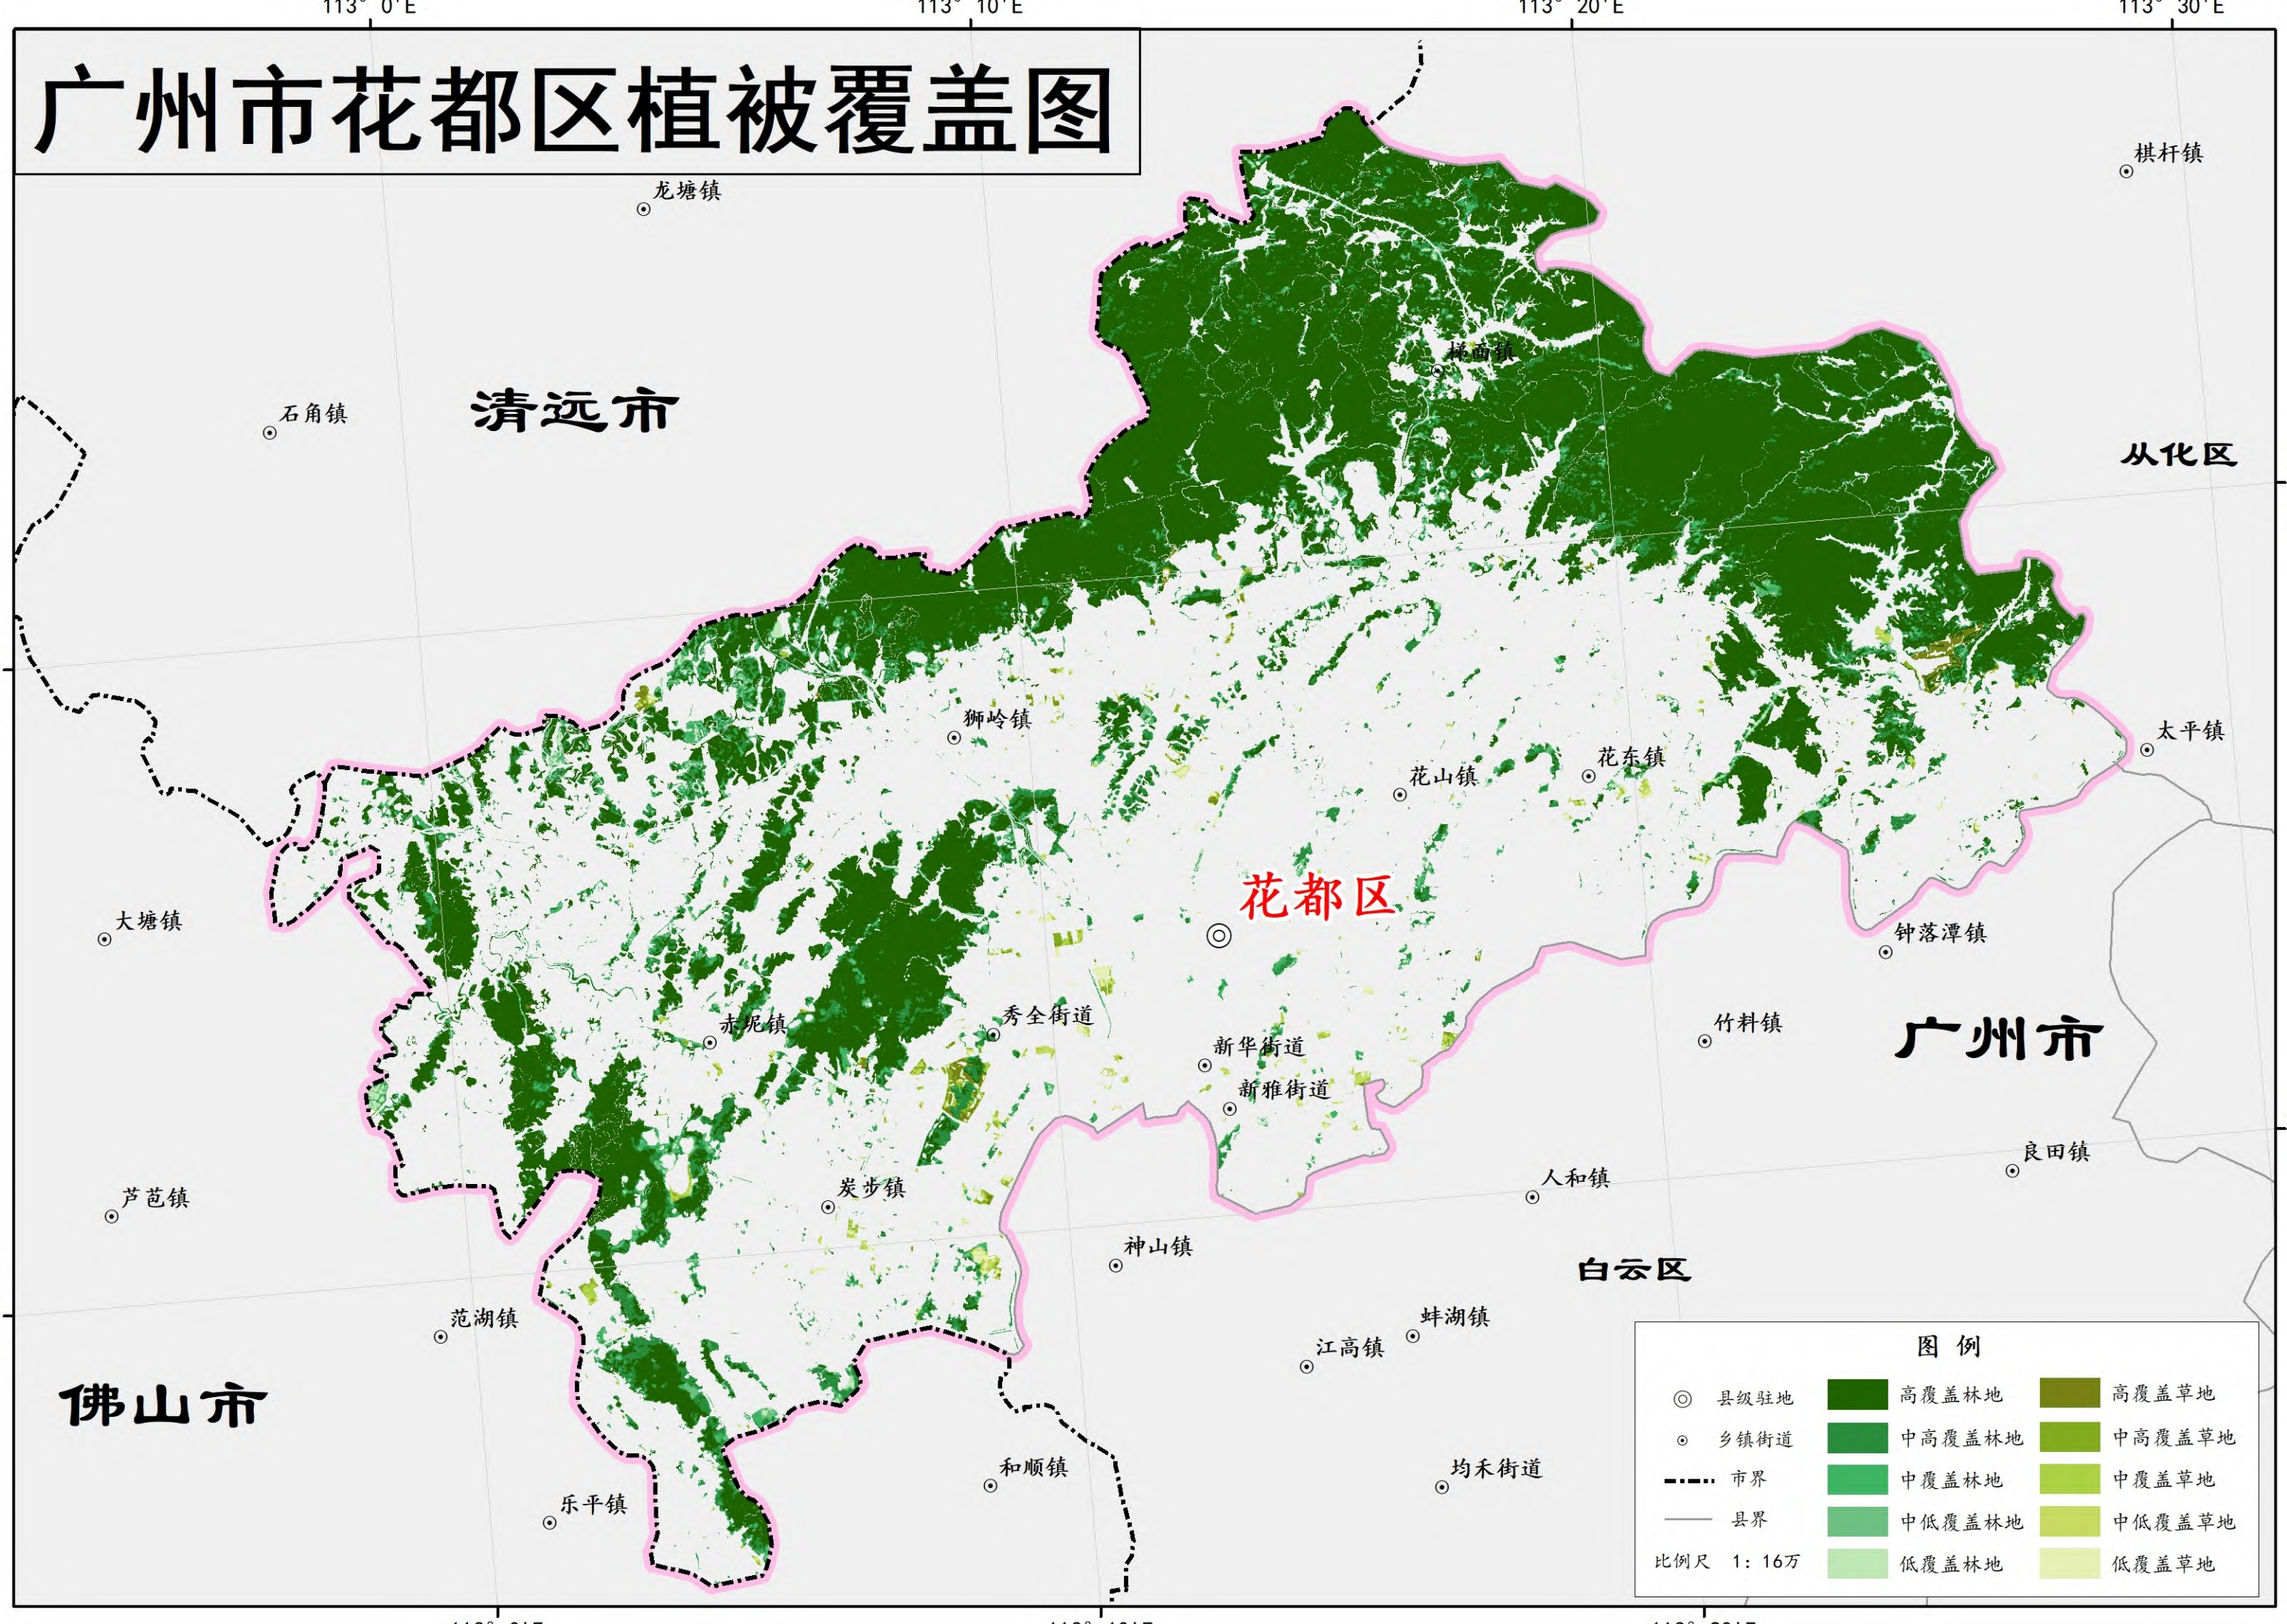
113° 0'E
113° 10'E
113° 20'E
113° 30'E

广州市花都区植被覆盖图

龙塘镇
棋杆镇
梯面镇
清远市
石角镇
从化区
狮岭镇
太平镇
花东镇
花山镇
花都区
大塘镇
钟落潭镇
赤坭镇
秀全街道
竹料镇
新华街道
广州市
新雅街道
良田镇
人和镇
芦苞镇
炭步镇
神山镇
白云区
范湖镇
蚌湖镇
江高镇
佛山市
和顺镇
均禾街道
乐平镇

图 例
县级驻地
乡镇街道
市界
县界
比例尺 1: 16万
高覆盖林地
中高覆盖林地
中覆盖林地
中低覆盖林地
低覆盖林地
高覆盖草地
中高覆盖草地
中覆盖草地
中低覆盖草地
低覆盖草地